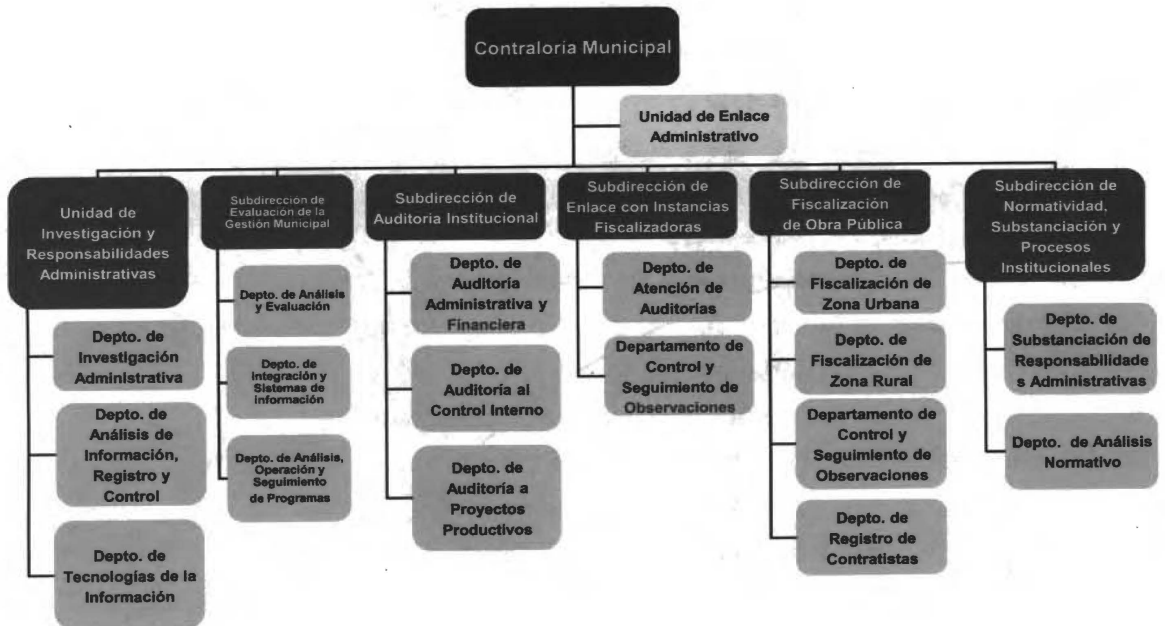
Contraloria Municipal

Unidad de Enlace Administrativo

Unidad de Investigación y Responsabilidades Administrativas

Depto. de Investigación Administrativa

Depto. de Análisis de Información, Registro y Control

Depto. de Tecnologías de la Información

Subdirección de Evaluación de la Gestión Municipal

Depto. de Análisis y Evaluación

Depto. de Integración y Sistemas de Información

Depto. de Análisis, Operación y Seguimiento de Programas

Subdirección de Auditoria Institucional

Depto. de Auditoria Administrativa y Financiera

Depto. de Auditoría al Control Interno

Depto. de Auditoría a Proyectos Productivos

Subdirección de Enlace con Instancias Fiscalizadoras

Depto. de Atención de Auditorias

Departamento de Control y Seguimiento de Observaciones

Subdirección de Fiscalización de Obra Pública

Depto. de Fiscalización de Zona Urbana

Depto. de Fiscalización de Zona Rural

Departamento de Control y Seguimiento de Observaciones

Depto. de Registro de Contratistas

Subdirección de Normatividad, Substanciación y Procesos Institucionales

Depto. de Substanciación de Responsabilidade s Administrativas

Depto. de Análisis Normativo